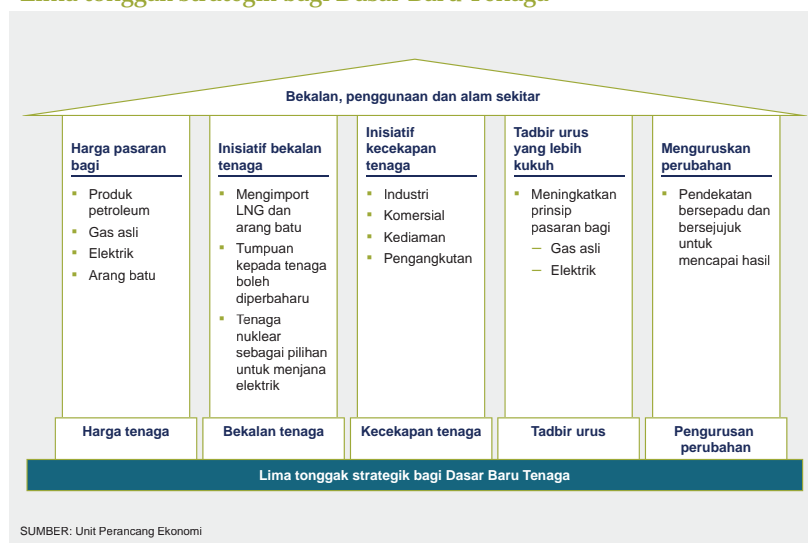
Lima tonggak Strategik bagi Dasar Baru Tenaga

Bekalan, penggunaan dan alam sekitar

Harga pasaran bagi
- Produk petroleum
- Gas asli
- Elektrik
- Arang batu

Inisiatif bekalan tenaga
- Mengimport LNG dan arang batu
- Tumpuan kepada tenaga boleh diperbaharu
- Tenaga nuklear sebagai pilihan untuk menjana elektrik

Inisiatif kecekapan tenaga
- Industri
- Komersial
- Kediaman
- Pengangkutan

Tadbir urus yang lebih kukuh
- Meningkatkan prinsip pasaran bagi
 – Gas asli
 – Elektrik

Menguruskan perubahan
- Pendekatan bersepadu dan bersejujuk untuk mencapai hasil

Harga tenaga | Bekalan tenaga | Kecekapan tenaga | Tadbir urus | Pengurusan perubahan

Lima tonggak strategik bagi Dasar Baru Tenaga

SUMBER: Unit Perancang Ekonomi